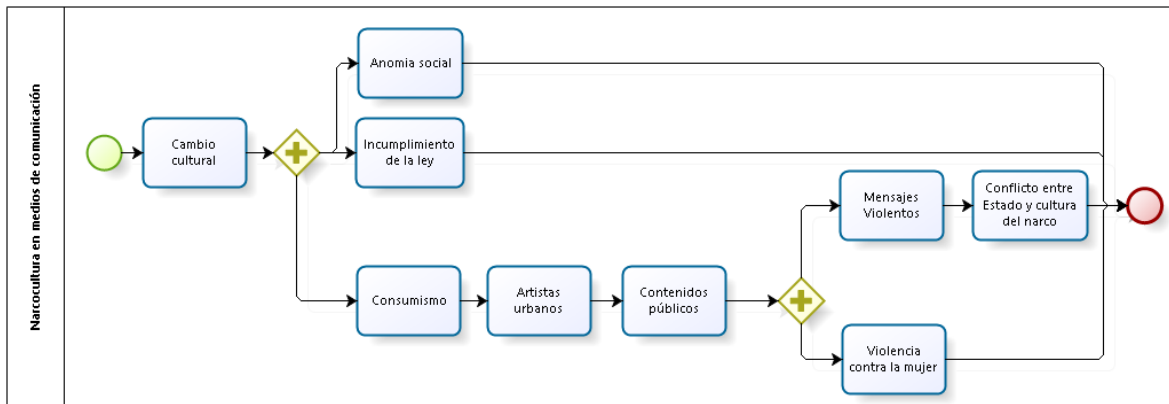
Narcocultura en medios de comunicación

Cambio cultural

Anomia social

Incumplimiento de la ley

Consumismo

Artistas urbanos

Contenidos públicos

Mensajes Violentos

Conflicto entre Estado y cultura del narco

Violencia contra la mujer